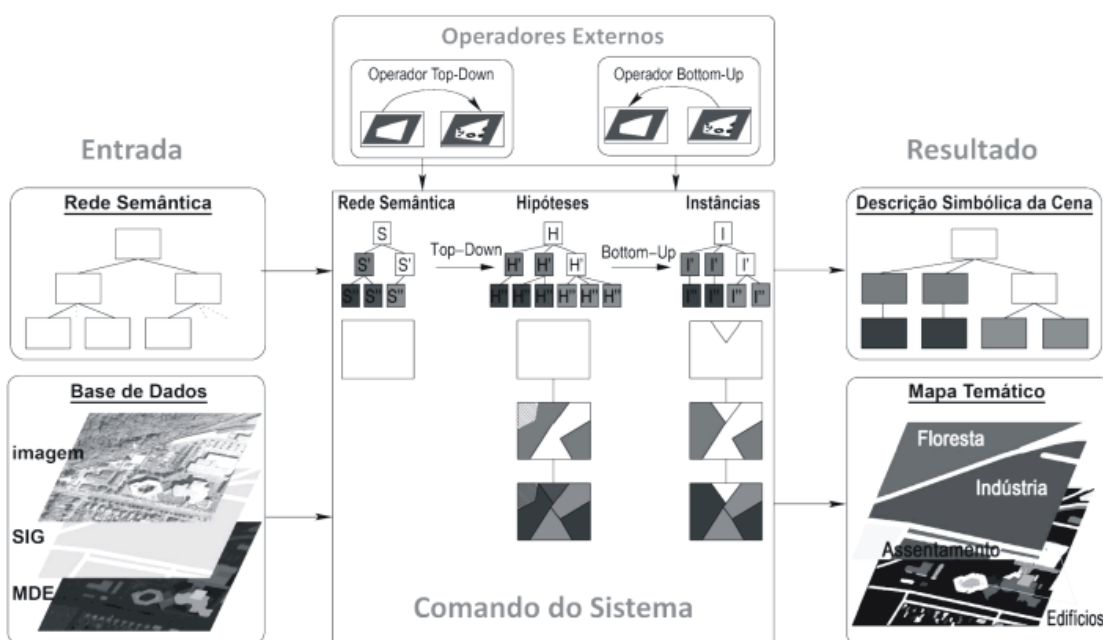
Operadores Externos

Operador Top-Down

Operador Bottom-Up

Entrada

Resultado

Rede Semântica

Rede Semântica

Hipóteses

Instâncias

Descrição Simbólica da Cena

S

S'

S'

S''

S''

S''

Top–Down

H

H'

H'

H'

H''

H''

H''

H''

H''

H''

Bottom–Up

I

I'

I'

I'

I''

I''

I''

I''

Base de Dados

imagem

SIG

MDE

Mapa Temático

Floresta

Indústria

Assentamento

Edifícios

Comando do Sistema